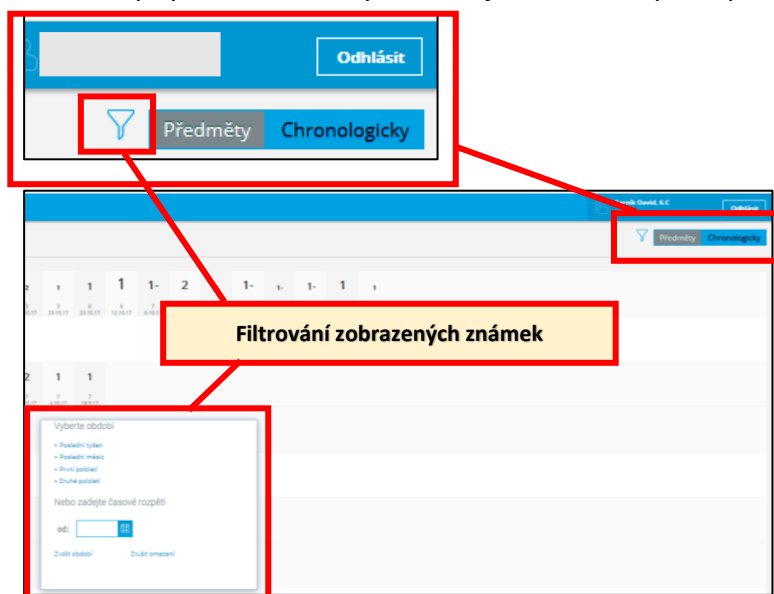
Odhlásit

Předměty Chronologicky

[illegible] David, 6.C

Odhlásit

Předměty Chronologicky

2 1 1 1 1- 2 1- 1- 1- 1 1

Filtrování zobrazených známek

2 1 1

Vyberte období

» Poslední týden
» Poslední měsíc
» První pololetí
» Druhé pololetí

Nebo zadejte časové rozpětí

od:

Zvolit období Zrušit omezení